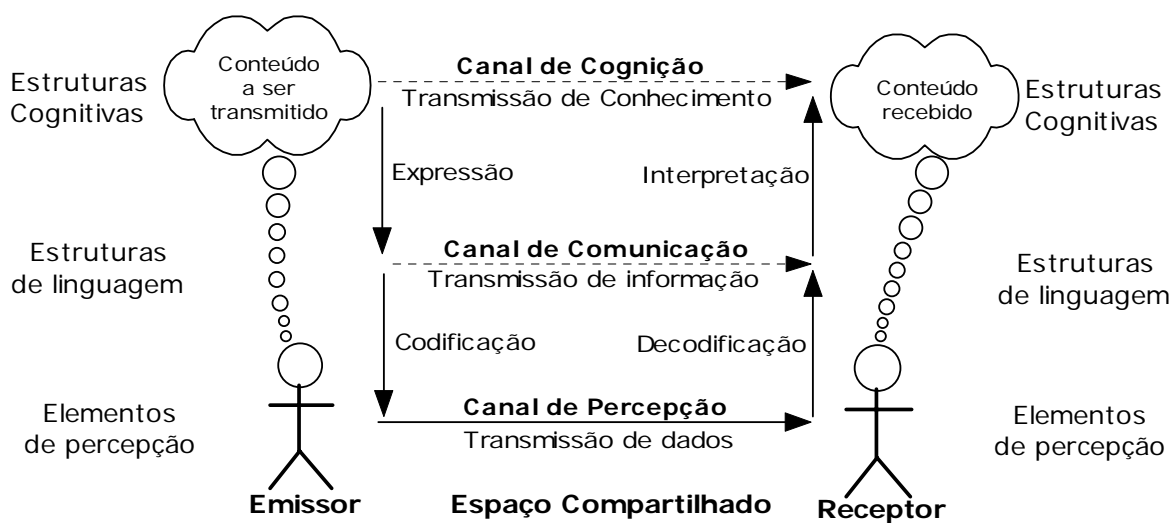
Estruturas Cognitivas

Conteúdo a ser transmitido

**Canal de Cognição**
Transmissão de Conhecimento

Conteúdo recebido

Estruturas Cognitivas

Expressão

Interpretação

Estruturas de linguagem

**Canal de Comunicação**
Transmissão de informação

Estruturas de linguagem

Codificação

Decodificação

Elementos de percepção

**Canal de Percepção**
Transmissão de dados

Elementos de percepção

**Emissor**

**Espaço Compartilhado**

**Receptor**